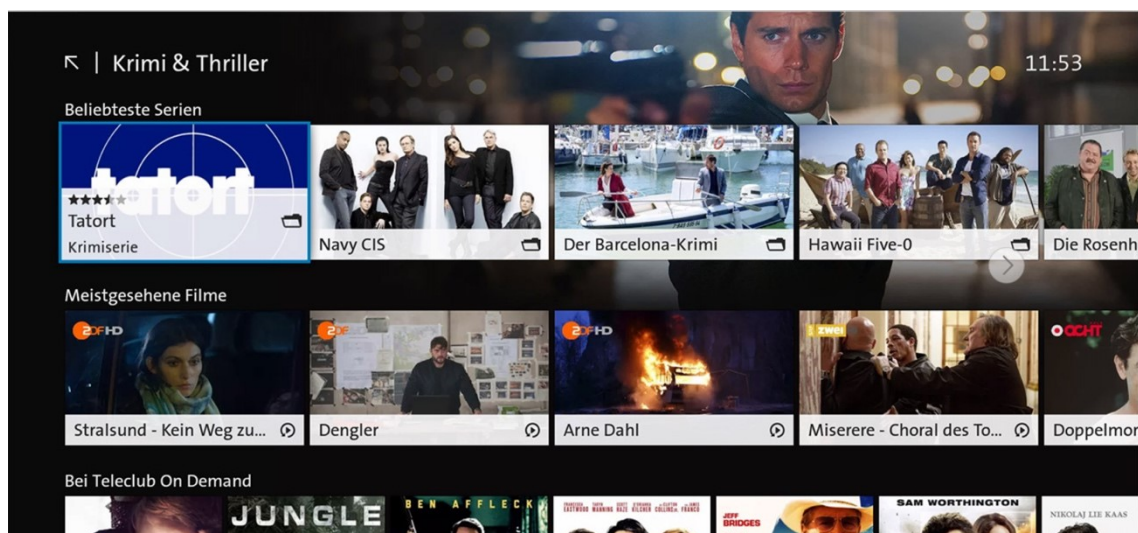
↖ | Krimi & Thriller

11:53

Beliebteste Serien

tatort
Tatort
Krimiserie

Navy CIS

Der Barcelona-Krimi

Hawaii Five-0

Die Rosenh

Meistgesehene Filme

ZDF HD
Stralsund - Kein Weg zu...

ZDF
Dengler

ZDF HD
Arne Dahl

zwei
Miserere - Choral des To...

ONE
Doppelmor

Bei Teleclub On Demand

JUNGLE

BEN AFFLECK

JEFF BRIDGES

SAM WORTHINGTON

NIKOLAJ LIE KAAS